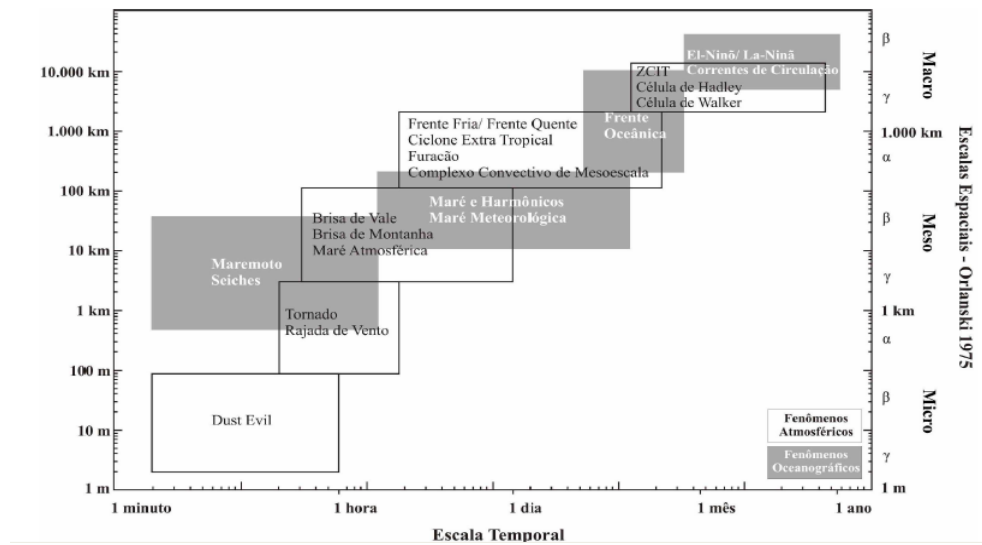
10.000 km
1.000 km
100 km
10 km
1 km
100 m
10 m
1 m

El-Ninõ/ La-Ninã
Correntes de Circulação

ZCIT
Célula de Hadley
Célula de Walker

Frente Oceânica

Frente Fria/ Frente Quente
Ciclone Extra Tropical
Furacão
Complexo Convectivo de Mesoescala

Maré e Harmônicos
Maré Meteorológica

Brisa de Vale
Brisa de Montanha
Maré Atmosférica

Maremoto
Seiches

Tornado
Rajada de Vento

Dust Evil

Fenômenos Atmosféricos

Fenômenos Oceanográficos

1 minuto
1 hora
1 dia
1 mês
1 ano

Escala Temporal

β
Macro
γ
1.000 km
α
β
Meso
γ
1 km
α
β
Micro
γ
1 m

Escalas Espaciais - Orlanski 1975